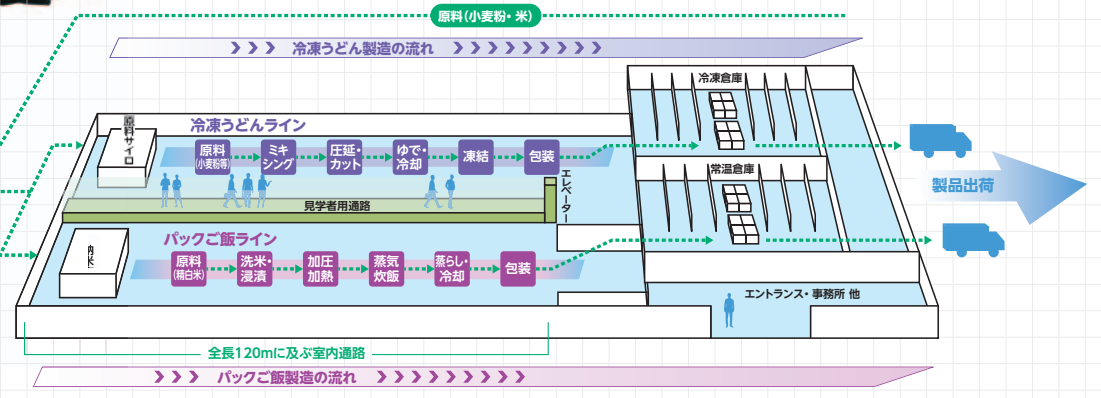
原料(小麦粉・米)

冷凍うどん製造の流れ

冷凍倉庫

原料サイロ

冷凍うどんライン

原料(小麦粉等)
ミキシング
圧延・カット
ゆで・冷却
凍結
包装

常温倉庫

製品出荷

エレベーター

見学者用通路

精米機

パックご飯ライン

原料(精白米)
洗米・浸漬
加圧加熱
蒸気炊飯
蒸らし・冷却
包装

エントランス・事務所 他

全長120mに及ぶ室内通路

パックご飯製造の流れ